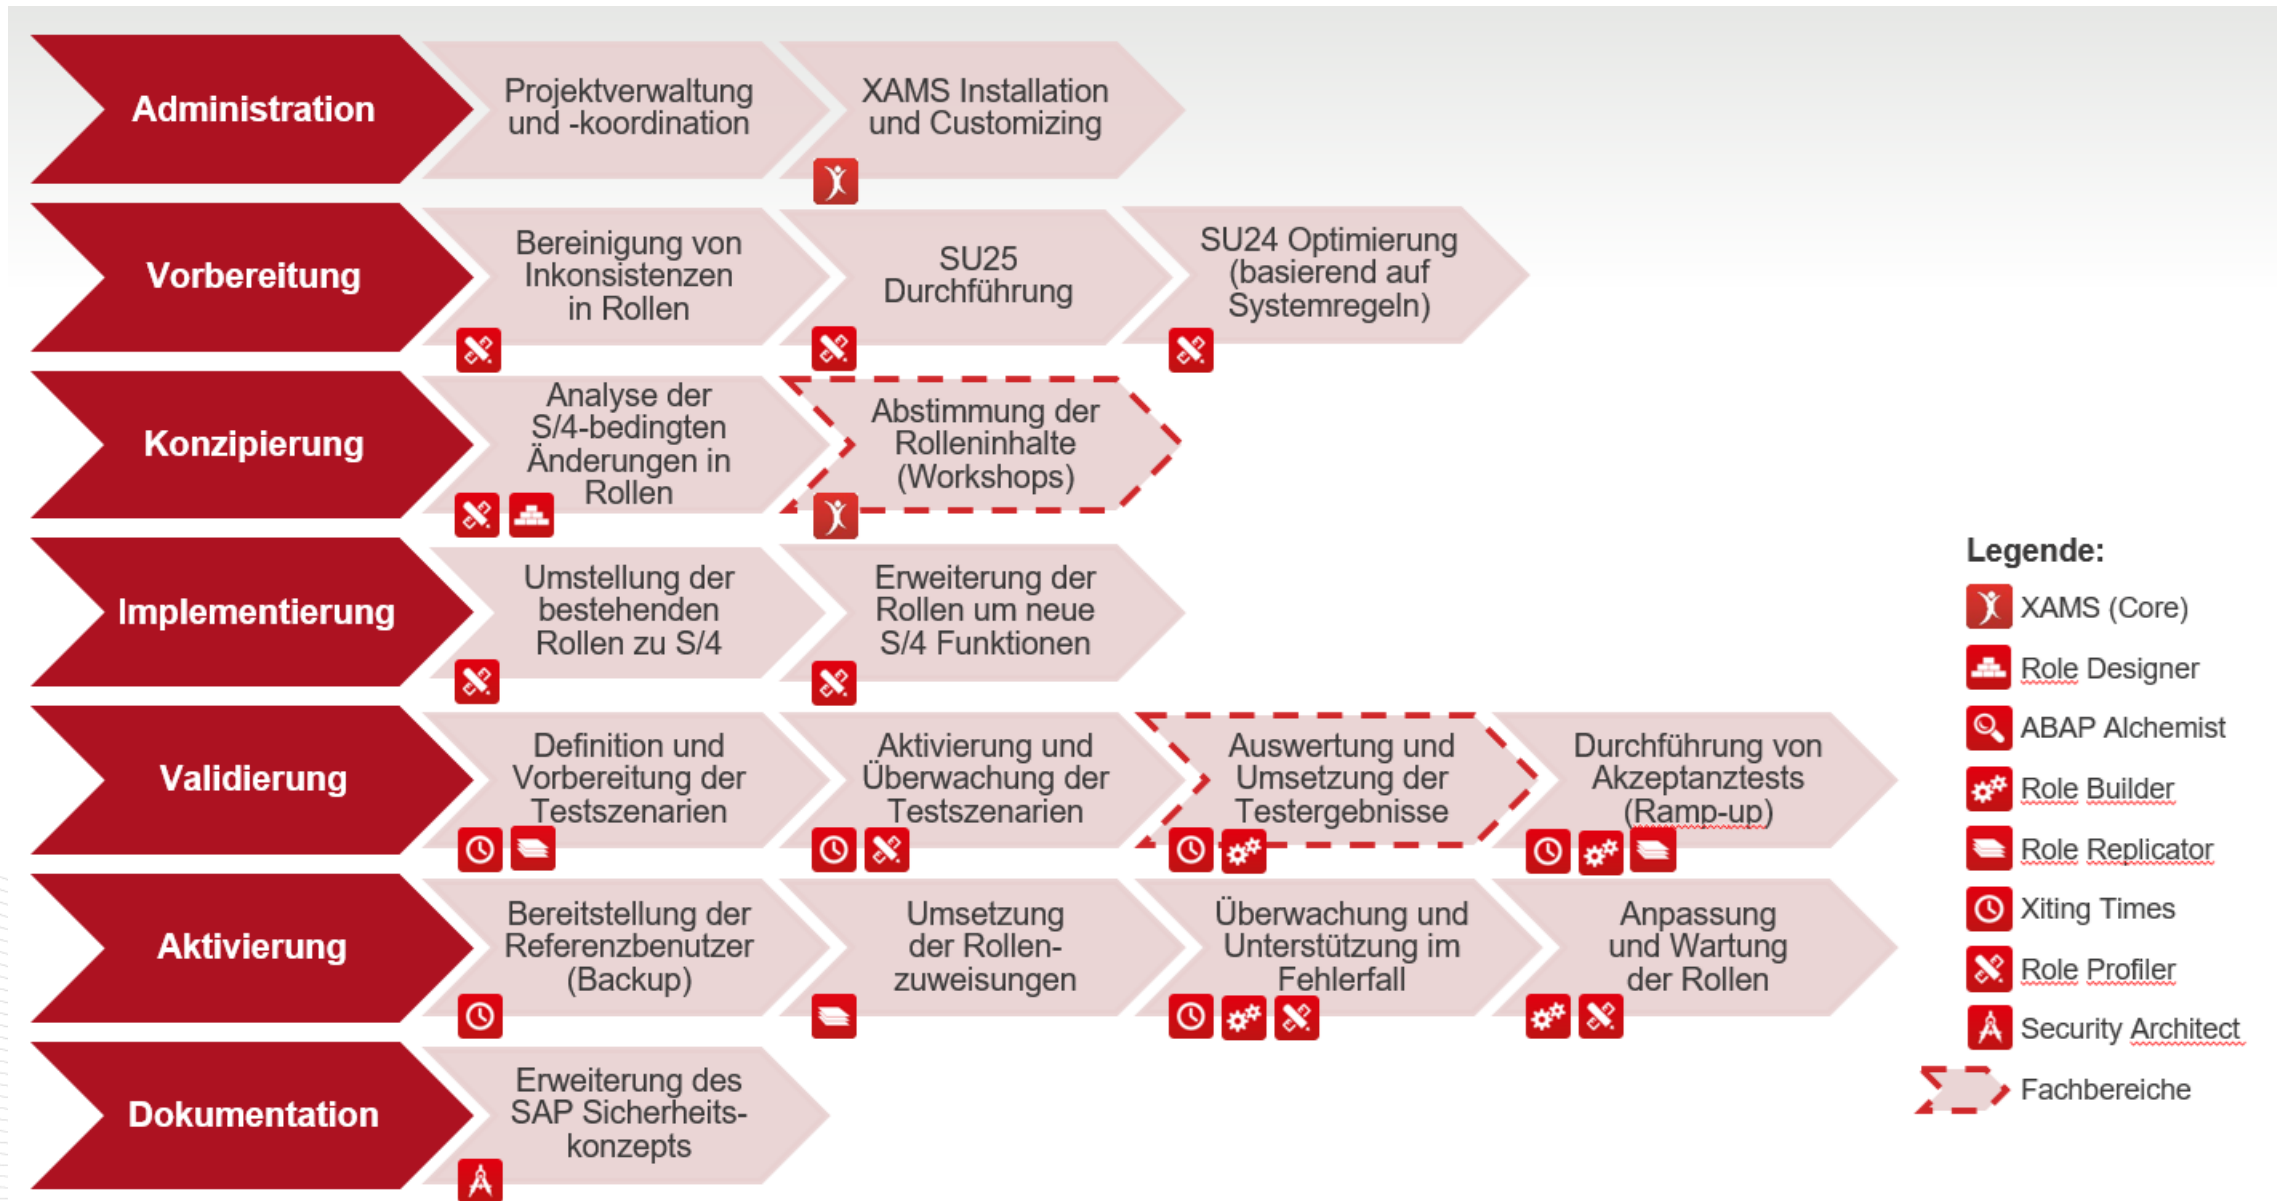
Administration

Projektverwaltung und -koordination

XAMS Installation und Customizing

Vorbereitung

Bereinigung von Inkonsistenzen in Rollen

SU25 Durchführung

SU24 Optimierung (basierend auf Systemregeln)

Konzipierung

Analyse der S/4-bedingten Änderungen in Rollen

Abstimmung der Rolleninhalte (Workshops)

Implementierung

Umstellung der bestehenden Rollen zu S/4

Erweiterung der Rollen um neue S/4 Funktionen

Validierung

Definition und Vorbereitung der Testszenarien

Aktivierung und Überwachung der Testszenarien

Auswertung und Umsetzung der Testergebnisse

Durchführung von Akzeptanztests (Ramp-up)

Aktivierung

Bereitstellung der Referenzbenutzer (Backup)

Umsetzung der Rollenzuweisungen

Überwachung und Unterstützung im Fehlerfall

Anpassung und Wartung der Rollen

Dokumentation

Erweiterung des SAP Sicherheitskonzepts

Legende:
XAMS (Core)
Role Designer
ABAP Alchemist
Role Builder
Role Replicator
Xiting Times
Role Profiler
Security Architect
Fachbereiche